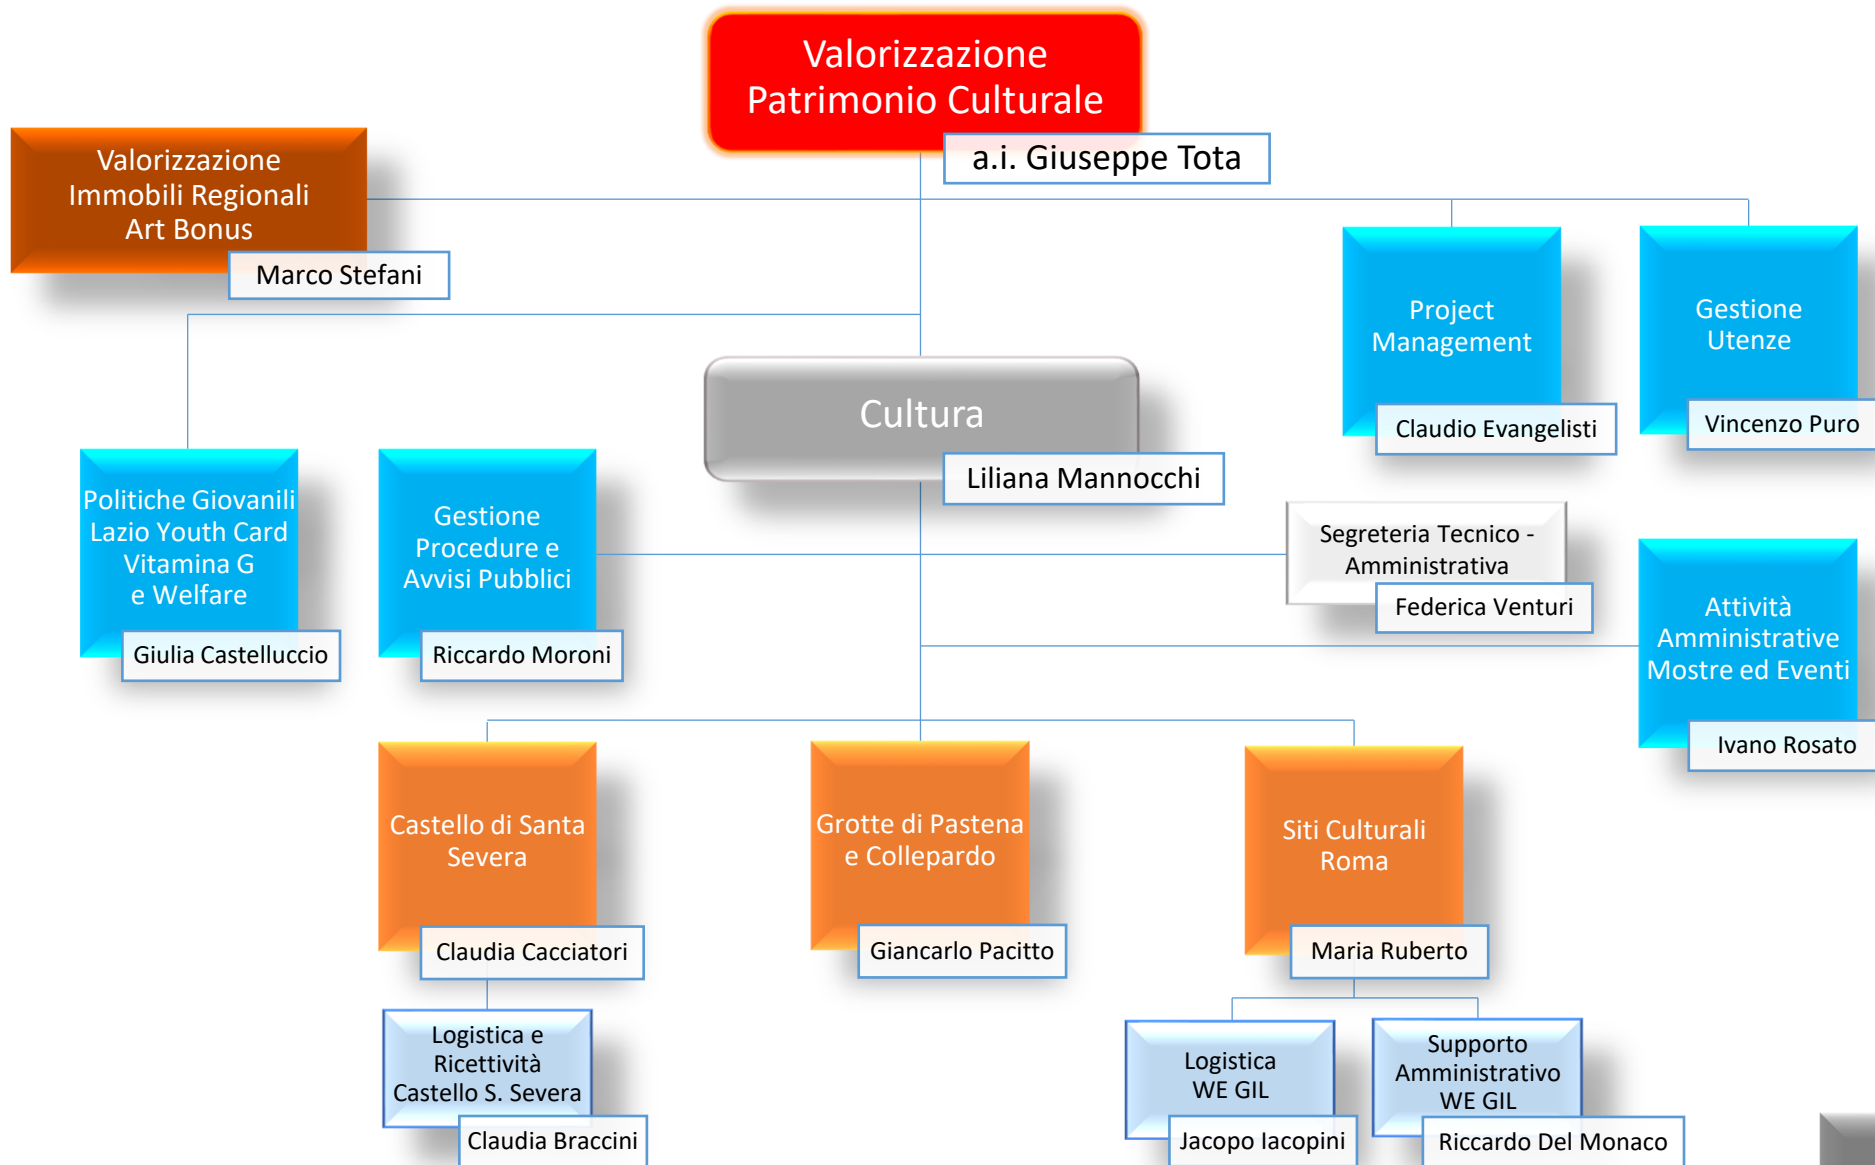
Valorizzazione Patrimonio Culturale

a.i. Giuseppe Tota

Valorizzazione Immobili Regionali Art Bonus

Marco Stefani

Project Management

Claudio Evangelisti

Gestione Utenze

Vincenzo Puro

Cultura

Liliana Mannocchi

Politiche Giovanili Lazio Youth Card Vitamina G e Welfare

Giulia Castelluccio

Gestione Procedure e Avvisi Pubblici

Riccardo Moroni

Segreteria Tecnico - Amministrativa

Federica Venturi

Attività Amministrative Mostre ed Eventi

Ivano Rosato

Castello di Santa Severa

Claudia Cacciatori

Grotte di Pastena e Collepardo

Giancarlo Pacitto

Siti Culturali Roma

Maria Ruberto

Logistica e Ricettività Castello S. Severa

Claudia Braccini

Logistica WE GIL

Jacopo Iacopini

Supporto Amministrativo WE GIL

Riccardo Del Monaco